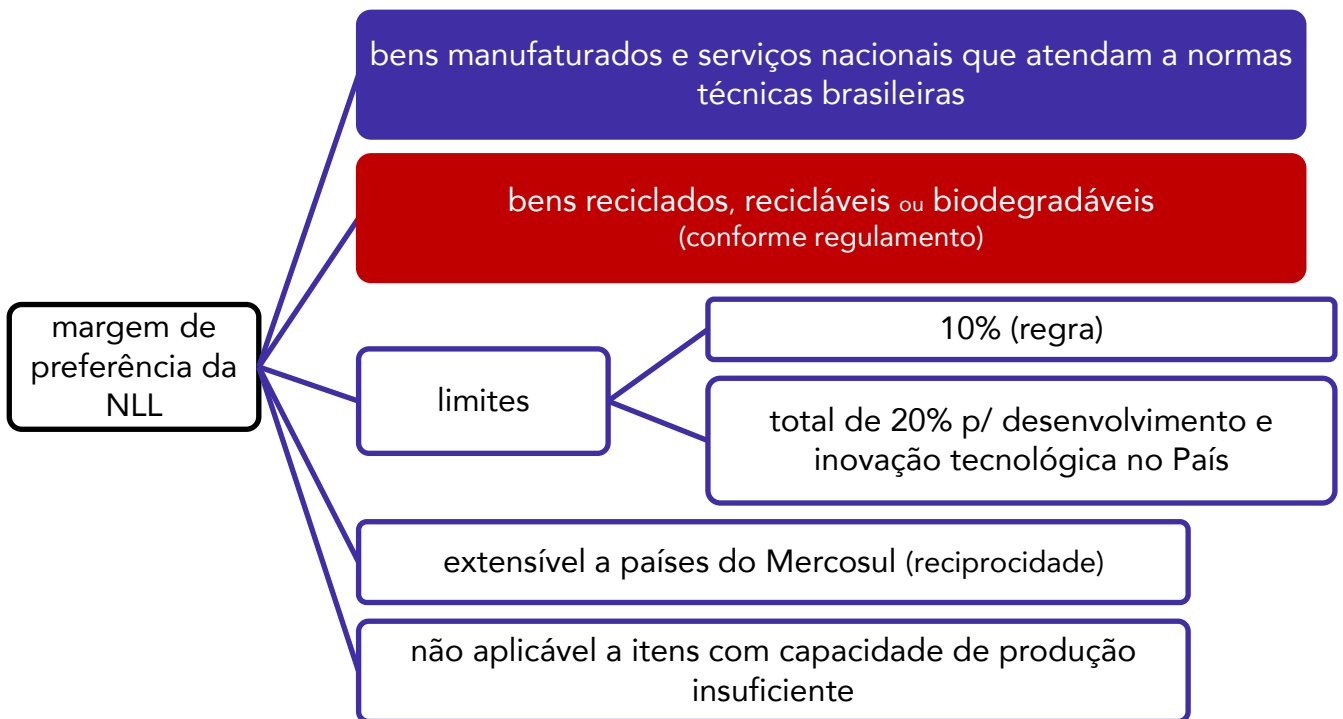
margem de preferência da NLL

bens manufaturados e serviços nacionais que atendam a normas técnicas brasileiras

bens reciclados, recicláveis ou biodegradáveis
(conforme regulamento)

limites

10% (regra)

total de 20% p/ desenvolvimento e inovação tecnológica no País

extensível a países do Mercosul (reciprocidade)

não aplicável a itens com capacidade de produção insuficiente